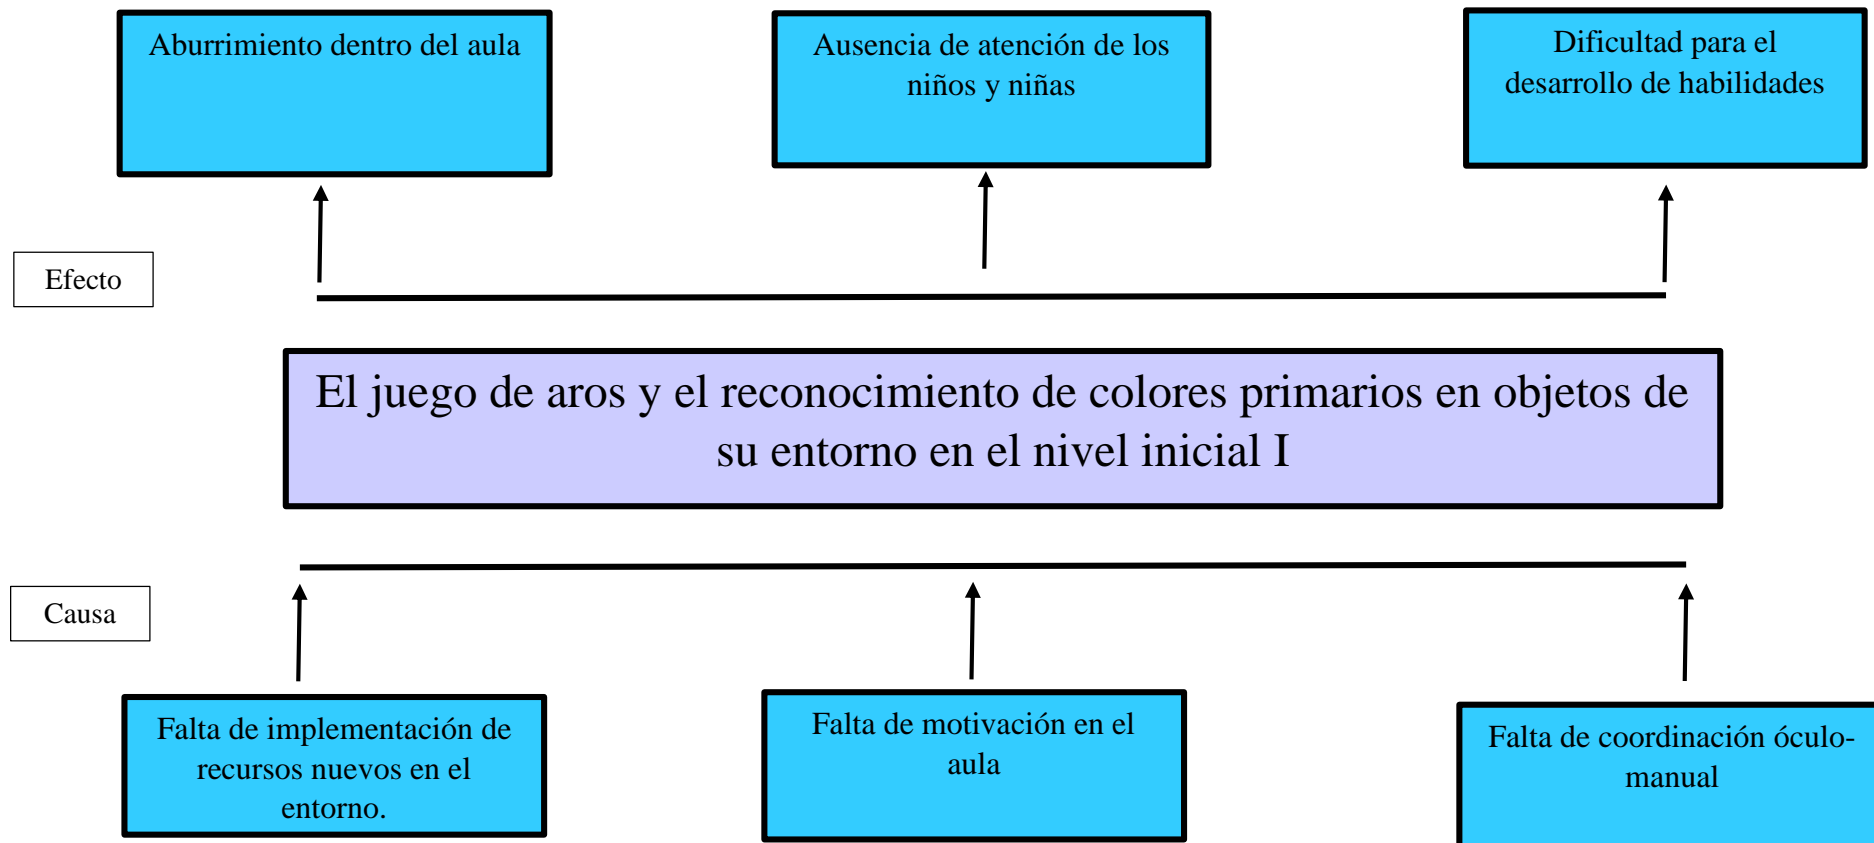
Aburrimiento dentro del aula

Ausencia de atención de los niños y niñas

Dificultad para el desarrollo de habilidades

Efecto

El juego de aros y el reconocimiento de colores primarios en objetos de su entorno en el nivel inicial I

Causa

Falta de implementación de recursos nuevos en el entorno.

Falta de motivación en el aula

Falta de coordinación óculo-manual